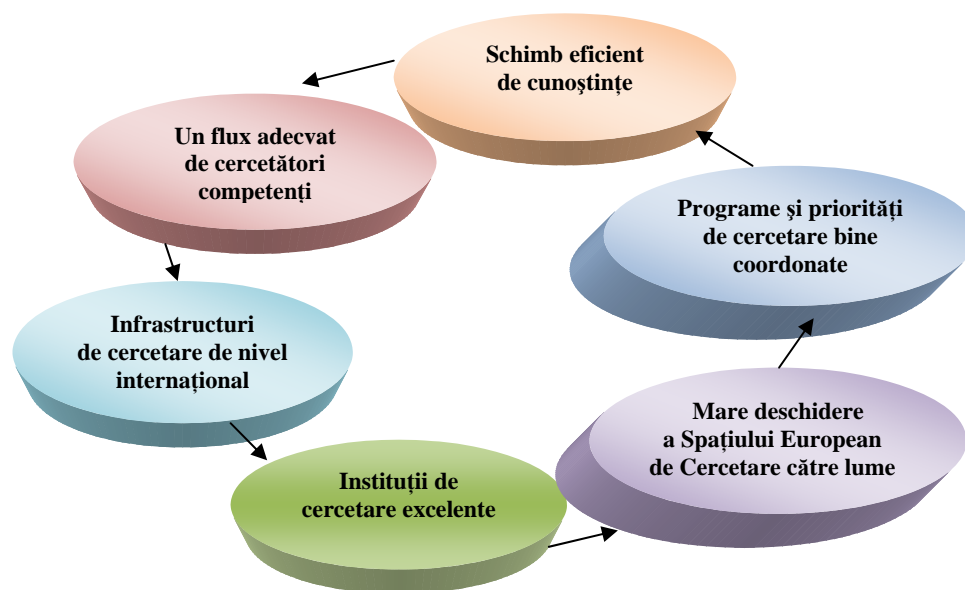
Schimb eficient de cunoştinţe

Un flux adecvat de cercetători competenţi

Infrastructuri de cercetare de nivel internaţional

Instituţii de cercetare excelente

Mare deschidere a Spaţiului European de Cercetare către lume

Programe şi priorităţi de cercetare bine coordonate